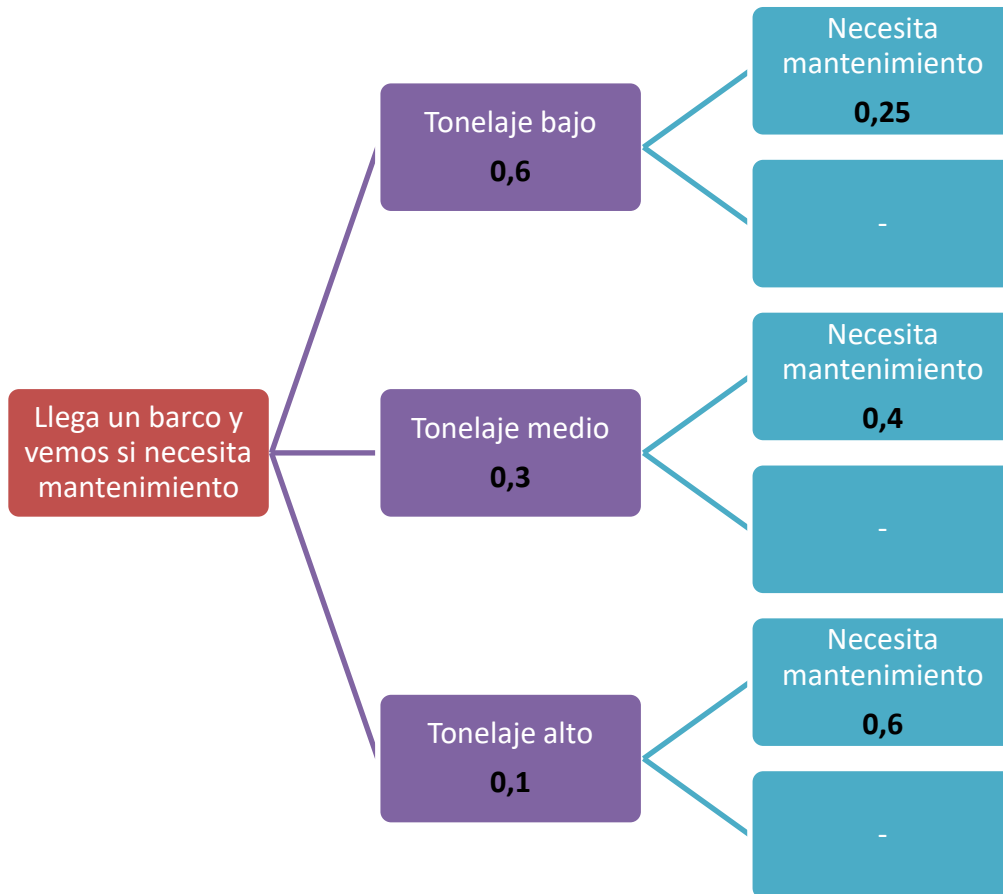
Llega un barco y vemos si necesita mantenimiento

Tonelaje bajo
0,6

Necesita mantenimiento
0,25

-

Tonelaje medio
0,3

Necesita mantenimiento
0,4

-

Tonelaje alto
0,1

Necesita mantenimiento
0,6

-